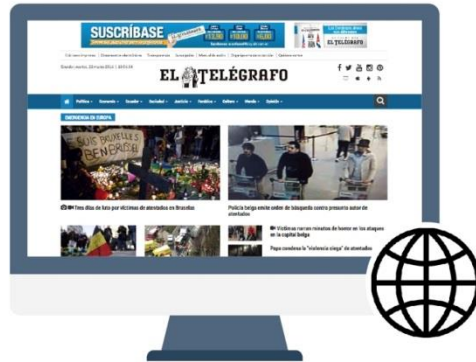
SUSCRÍBASE

EL TELÉGRAFO

EMERGENCIA EN EUROPA

Tres días de luto por víctimas de atentados en Bruselas

Policía belga emite orden de búsqueda contra presunto autor de atentados

Víctimas narran minutos de terror en los ataques en la capital belga

Papa condena la "violencia ciega" de atentados